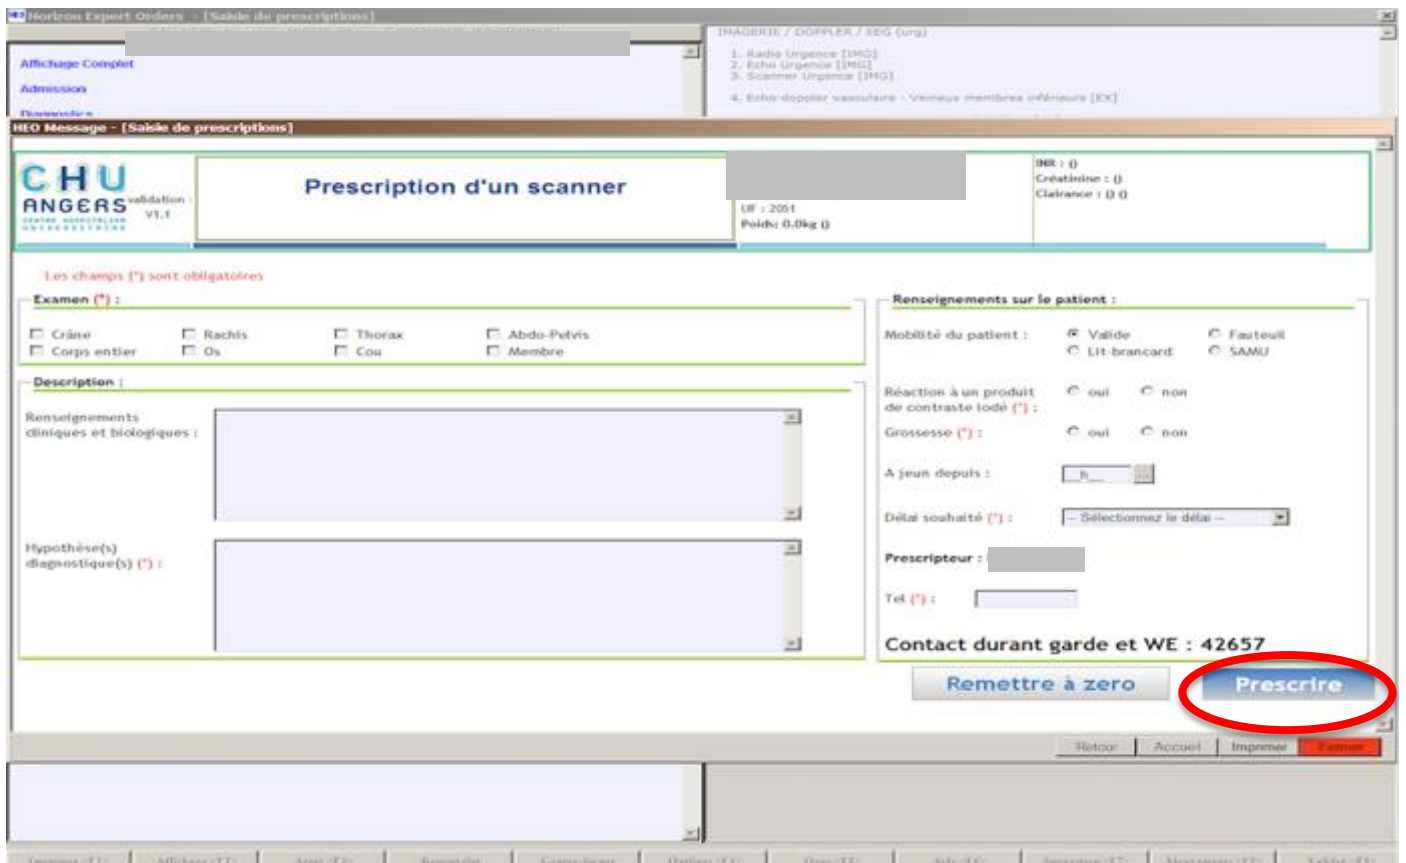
Horizon Expert Orders - [Saisie de prescriptions]

Affichage Complet

Admission

IMAGERIE / DOPPLER / EEG (urg)

1. Radio Urgence [IMG]
2. Echo Urgence [IMG]
3. Scanner Urgence [IMG]

4. Echo-doppler vasculaire - Veineux membres inférieurs [EX]

HEO Message - [Saisie de prescriptions]

CHU ANGERS validation : V1.1

Prescription d'un scanner

UF : 2051
Poids: 0.0kg ()

INR : ()
Créatinine : ()
Clairance : () ()

Les champs (*) sont obligatoires

Examen (*) :

Crâne
Corps entier
Rachis
Os
Thorax
Cou
Abdo-Pelvis
Membre

Description :

Renseignements cliniques et biologiques :

Hypothèse(s) diagnostique(s) (*) :

Renseignements sur le patient :

Mobilité du patient : Valide Fauteuil Lit-brancard SAMU

Réaction à un produit de contraste iodé (*) : oui non

Grossesse (*) : oui non

A jeun depuis : h

Délai souhaité (*) : -- Sélectionnez le délai --

Prescripteur :

Tel (*) :

Contact durant garde et WE : 42657

Remettre à zero

Prescrire

Retour Accueil Imprimer Fermer